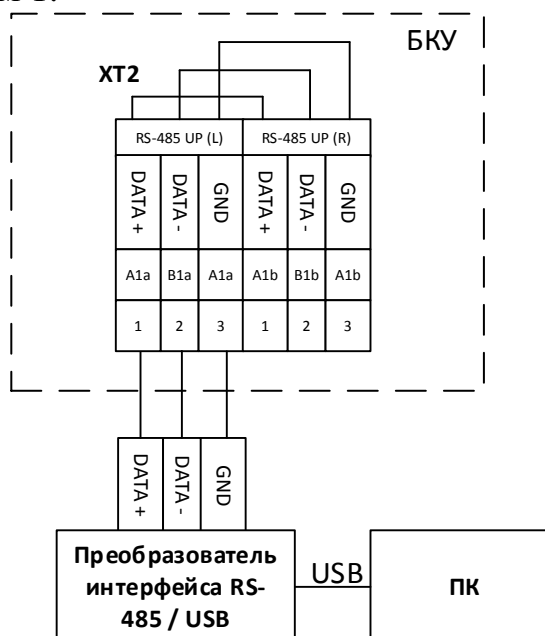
БКУ

XT2

| RS-485 UP (L) | | | RS-485 UP (R) | | |
|---|---|---|---|---|---|
| DATA+ | DATA- | GND | DATA+ | DATA- | GND |
| A1a | B1a | A1a | A1b | B1b | A1b |
| 1 | 2 | 3 | 1 | 2 | 3 |

DATA+ DATA- GND

Преобразователь интерфейса RS-485 / USB

USB

ПК